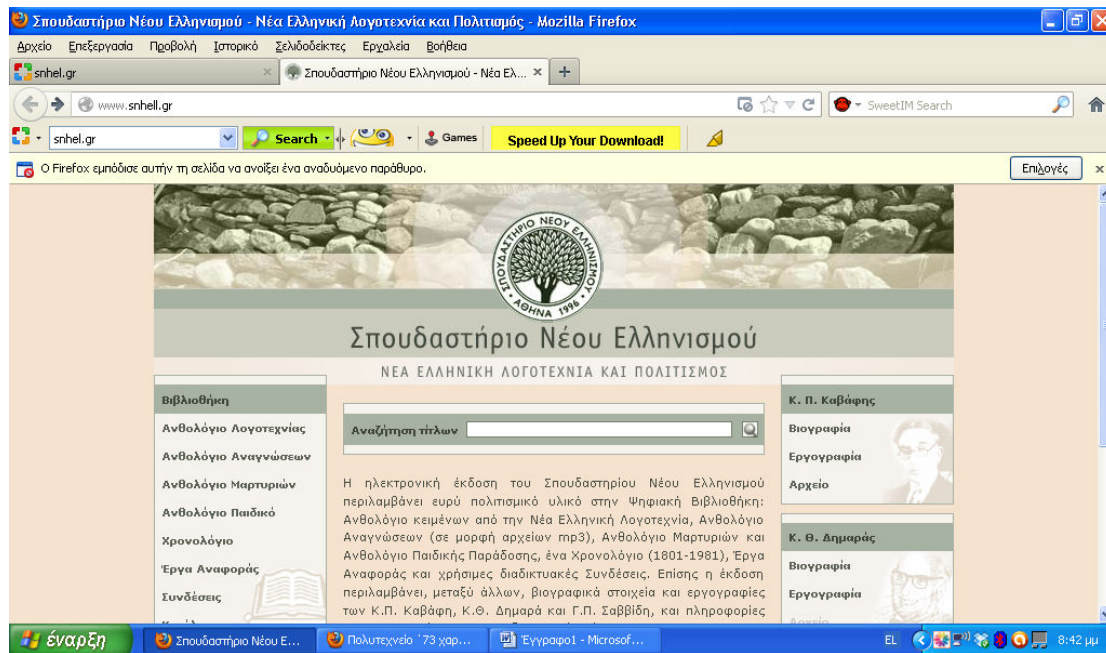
Σπουδαστήριο Νέου Ελληνισμού - Νέα Ελληνική Λογοτεχνία και Πολιτισμός - Mozilla Firefox

Αρχείο Επεξεργασία Προβολή Ιστορικό Σελιδοδείκτες Εργαλεία Βοήθεια

snhel.gr ×
Σπουδαστήριο Νέου Ελληνισμού - Νέα Ελ... × +

www.snhell.gr
SweetIM Search

snhel.gr Search Games Speed Up Your Download!

O Firefox εμπόδισε αυτήν τη σελίδα να ανοίξει ένα αναδυόμενο παράθυρο. Επιλογές ×

ΣΠΟΥΔΑΣΤΗΡΙΟ ΝΕΟΥ ΕΛΛΗΝΙΣΜΟΥ ΑΘΗΝΑ 1996

Σπουδαστήριο Νέου Ελληνισμού

ΝΕΑ ΕΛΛΗΝΙΚΗ ΛΟΓΟΤΕΧΝΙΑ ΚΑΙ ΠΟΛΙΤΙΣΜΟΣ

Βιβλιοθήκη
Ανθολόγιο Λογοτεχνίας
Ανθολόγιο Αναγνώσεων
Ανθολόγιο Μαρτυριών
Ανθολόγιο Παιδικό
Χρονολόγιο
Έργα Αναφοράς
Συνδέσεις

Αναζήτηση τίτλων

Η ηλεκτρονική έκδοση του Σπουδαστηρίου Νέου Ελληνισμού περιλαμβάνει ευρύ πολιτισμικό υλικό στην Ψηφιακή Βιβλιοθήκη: Ανθολόγιο κειμένων από την Νέα Ελληνική Λογοτεχνία, Ανθολόγιο Αναγνώσεων (σε μορφή αρχείων mp3), Ανθολόγιο Μαρτυριών και Ανθολόγιο Παιδικής Παράδοσης, ένα Χρονολόγιο (1801-1981), Έργα Αναφοράς και χρήσιμες διαδικτυακές Συνδέσεις. Επίσης η έκδοση περιλαμβάνει, μεταξύ άλλων, βιογραφικά στοιχεία και εργογραφίες των Κ.Π. Καβάφη, Κ.Θ. Δημαρά και Γ.Π. Σαββίδη, και πληροφορίες

Κ. Π. Καβάφης
Βιογραφία
Εργογραφία
Αρχείο

Κ. Θ. Δημαράς
Βιογραφία
Εργογραφία
Αρχείο

έναρξη
Σπουδαστήριο Νέου Ε...
Πολυτεχνείο '73 χαρ...
Έγγραφο1 - Microsof...
EL 8:42 μμ